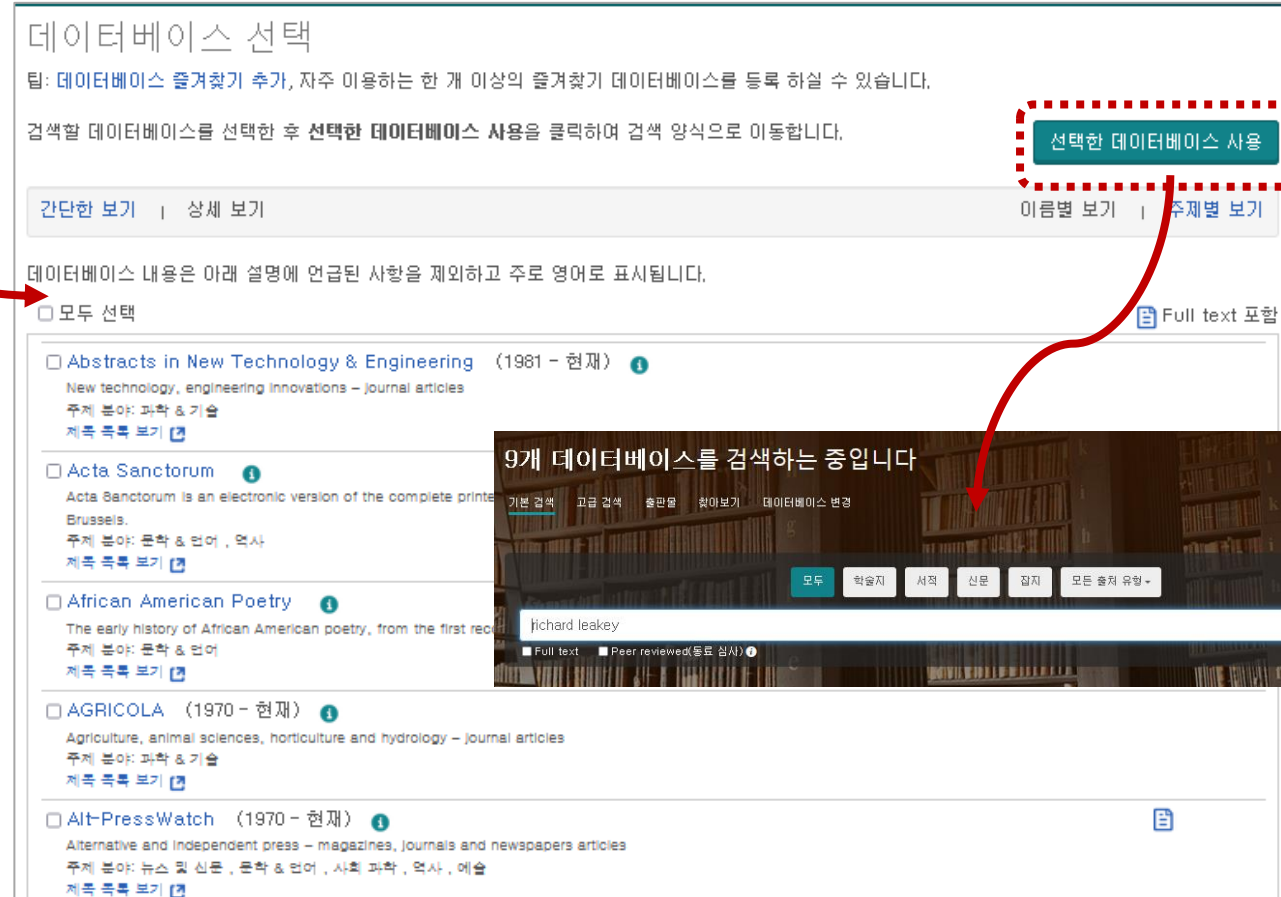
데이터베이스 선택

팁: 데이터베이스 즐겨찾기 추가, 자주 이용하는 한 개 이상의 즐겨찾기 데이터베이스를 등록 하실 수 있습니다.

검색할 데이터베이스를 선택한 후 **선택한 데이터베이스 사용**을 클릭하여 검색 양식으로 이동합니다.

선택한 데이터베이스 사용

간단한 보기 | 상세 보기

이름별 보기 | 주제별 보기

데이터베이스 내용은 아래 설명에 언급된 사항을 제외하고 주로 영어로 표시됩니다.

모두 선택

Full text 포함

Abstracts in New Technology & Engineering (1981 - 현재)
New technology, engineering innovations – journal articles
주제 분야: 과학 & 기술
제목 목록 보기

Acta Sanctorum
Acta Sanctorum is an electronic version of the complete printe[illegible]
Brussels.
주제 분야: 문학 & 언어 , 역사
제목 목록 보기

African American Poetry
The early history of African American poetry, from the first rec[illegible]
주제 분야: 문학 & 언어
제목 목록 보기

AGRICOLA (1970 - 현재)
Agriculture, animal sciences, horticulture and hydrology – journal articles
주제 분야: 과학 & 기술
제목 목록 보기

Alt-PressWatch (1970 - 현재)
Alternative and independent press – magazines, journals and newspapers articles
주제 분야: 뉴스 및 신문 , 문학 & 언어 , 사회 과학 , 역사 , 예술
제목 목록 보기

9개 데이터베이스를 검색하는 중입니다

기본 검색 고급 검색 출판물 찾아보기 데이터베이스 변경

모두 학술지 서적 신문 잡지 모든 출처 유형

richard leakey

Full text Peer reviewed(동료 심사)